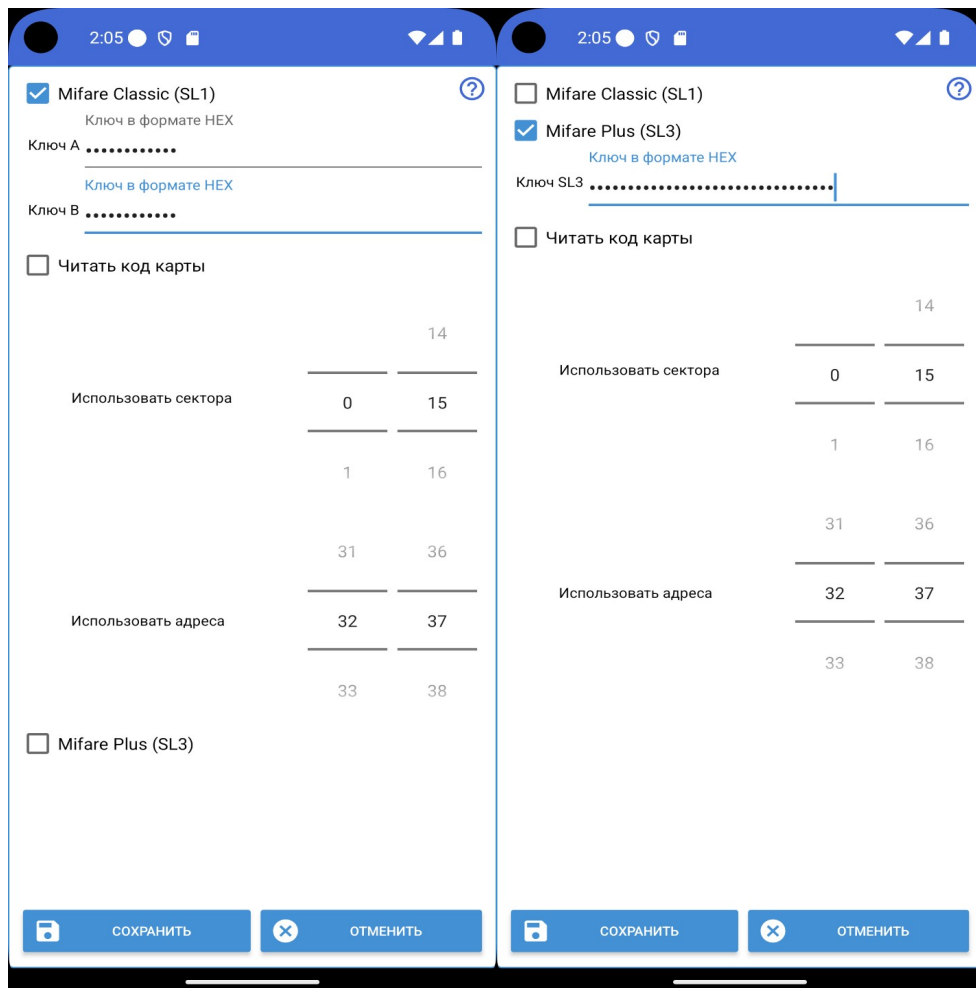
2:05

Mifare Classic (SL1)

?

Ключ в формате HEX

Ключ A ••••••••••••

Ключ в формате HEX

Ключ B ••••••••••••

Читать код карты

14

Использовать сектора 0 15

1 16

31 36

Использовать адреса 32 37

33 38

Mifare Plus (SL3)

СОХРАНИТЬ

ОТМЕНИТЬ

2:05

Mifare Classic (SL1)

?

Mifare Plus (SL3)

Ключ в формате HEX

Ключ SL3 ••••••••••••••••••••••••••••••••

Читать код карты

14

Использовать сектора 0 15

1 16

31 36

Использовать адреса 32 37

33 38

СОХРАНИТЬ

ОТМЕНИТЬ